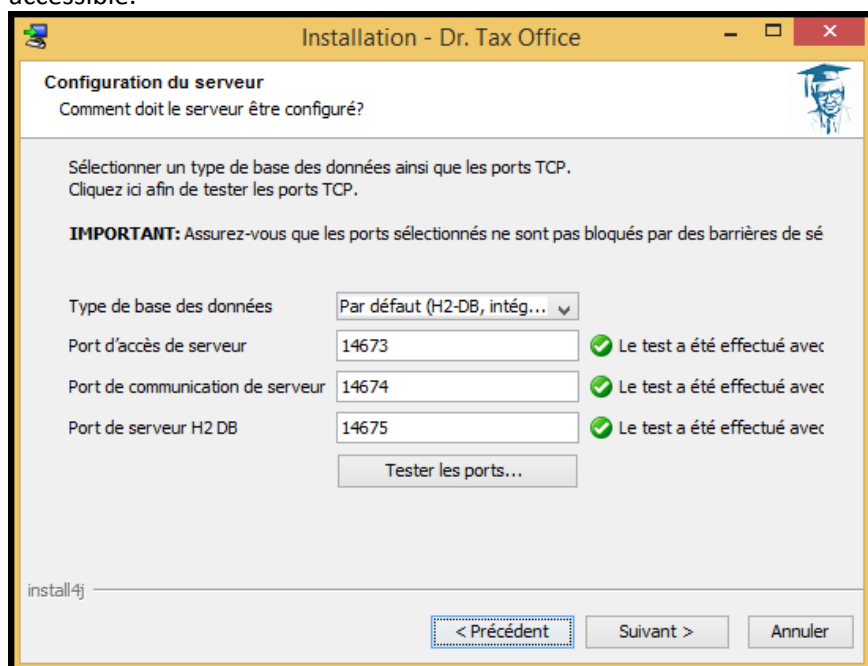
accessible.

Installation - Dr. Tax Office

Configuration du serveur

Comment doit le serveur être configuré?

Sélectionner un type de base des données ainsi que les ports TCP.
Cliquez ici afin de tester les ports TCP.

IMPORTANT: Assurez-vous que les ports sélectionnés ne sont pas bloqués par des barrières de sé

Type de base des données | Par défaut (H2-DB, intég...

Port d'accès de serveur | 14673 | Le test a été effectué avec

Port de communication de serveur | 14674 | Le test a été effectué avec

Port de serveur H2 DB | 14675 | Le test a été effectué avec

Tester les ports...

install4j

< Précédent | Suivant > | Annuler